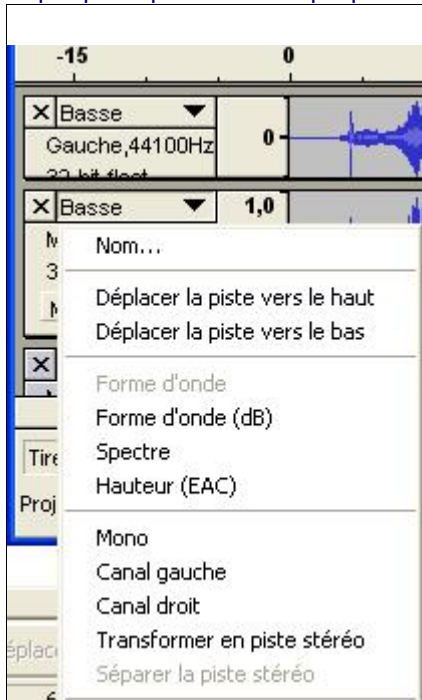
-15

0

X Basse

Gauche,44100Hz

0

X Basse

1,0

Nom...

Déplacer la piste vers le haut

Déplacer la piste vers le bas

Forme d'onde

Forme d'onde (dB)

Spectre

Hauteur (EAC)

Mono

Canal gauche

Canal droit

Transformer en piste stéréo

Séparer la piste stéréo

Tire

Proj